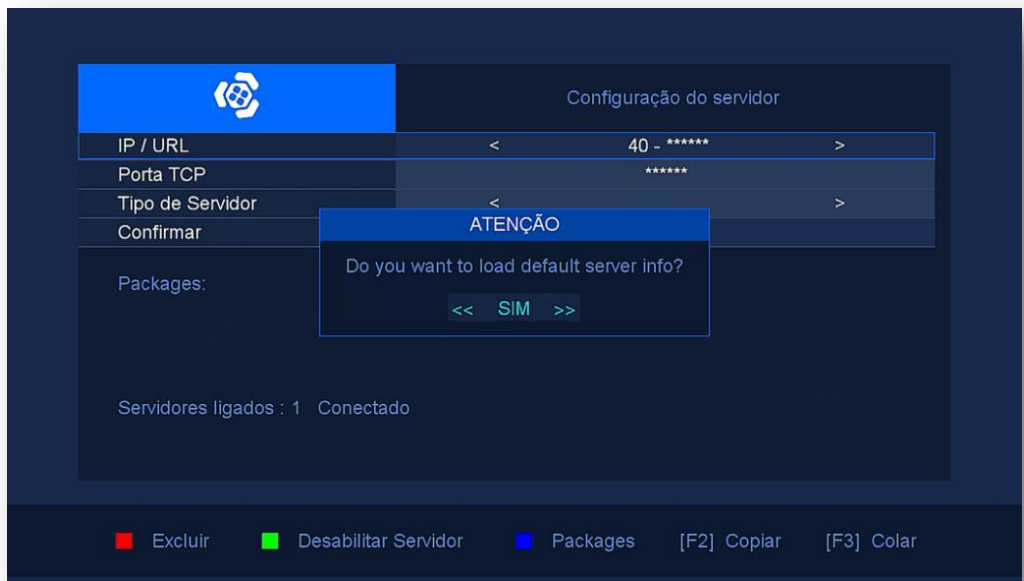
Configuração do servidor

IP / URL < 40 - ****** >

Porta TCP ******

Tipo de Servidor < >

Confirmar

ATENÇÃO

Do you want to load default server info?

<< SIM >>

Packages:

Servidores ligados : 1 Conectado

Excluir Desabilitar Servidor Packages [F2] Copiar [F3] Colar